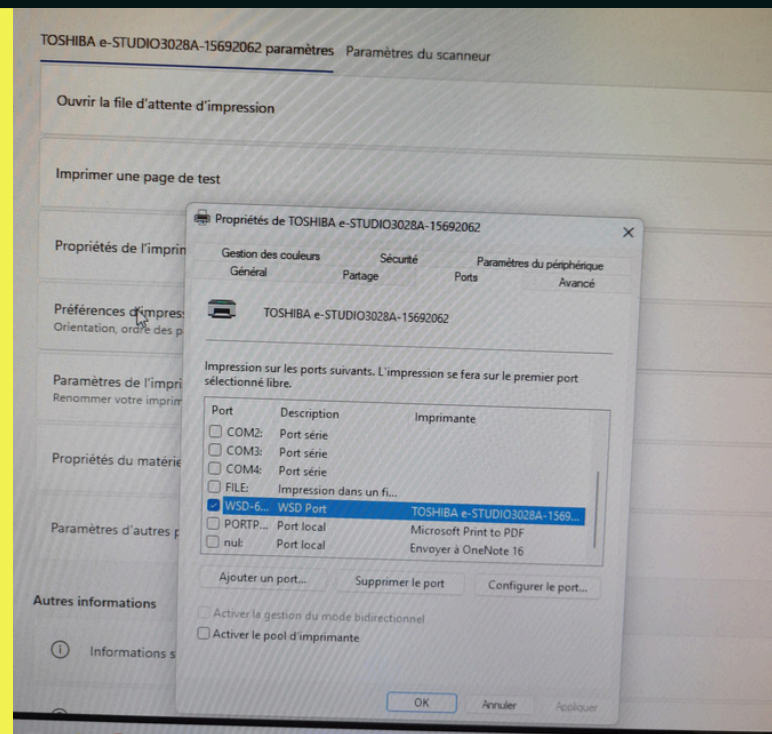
TOSHIBA e-STUDIO3028A-15692062 paramètres Paramètres du scanneur

Ouvrir la file d'attente d'impression

Imprimer une page de test

Propriétés de l'imprin

Préférences d'impres
Orientation, ordre des p

Paramètres de l'impri
Renommer votre imprim

Propriétés du matérie

Paramètres d'autres p

Autres informations

Informations s

Propriétés de TOSHIBA e-STUDIO3028A-15692062

Gestion des couleurs | Sécurité | Paramètres du périphérique
Général | Partage | Ports | Avancé

TOSHIBA e-STUDIO3028A-15692062

Impression sur les ports suivants. L'impression se fera sur le premier port sélectionné libre.

| Port | Description | Imprimante |
|---|---|---|
| COM2: | Port série | |
| COM3: | Port série | |
| COM4: | Port série | |
| FILE: | Impression dans un fi... | |
| WSD-6... | WSD Port | TOSHIBA e-STUDIO3028A-1569... |
| PORTP... | Port local | Microsoft Print to PDF |
| nul: | Port local | Envoyer à OneNote 16 |

Ajouter un port... Supprimer le port Configurer le port...

Activer la gestion du mode bidirectionnel
Activer le pool d'imprimante

OK Annuler Appliquer